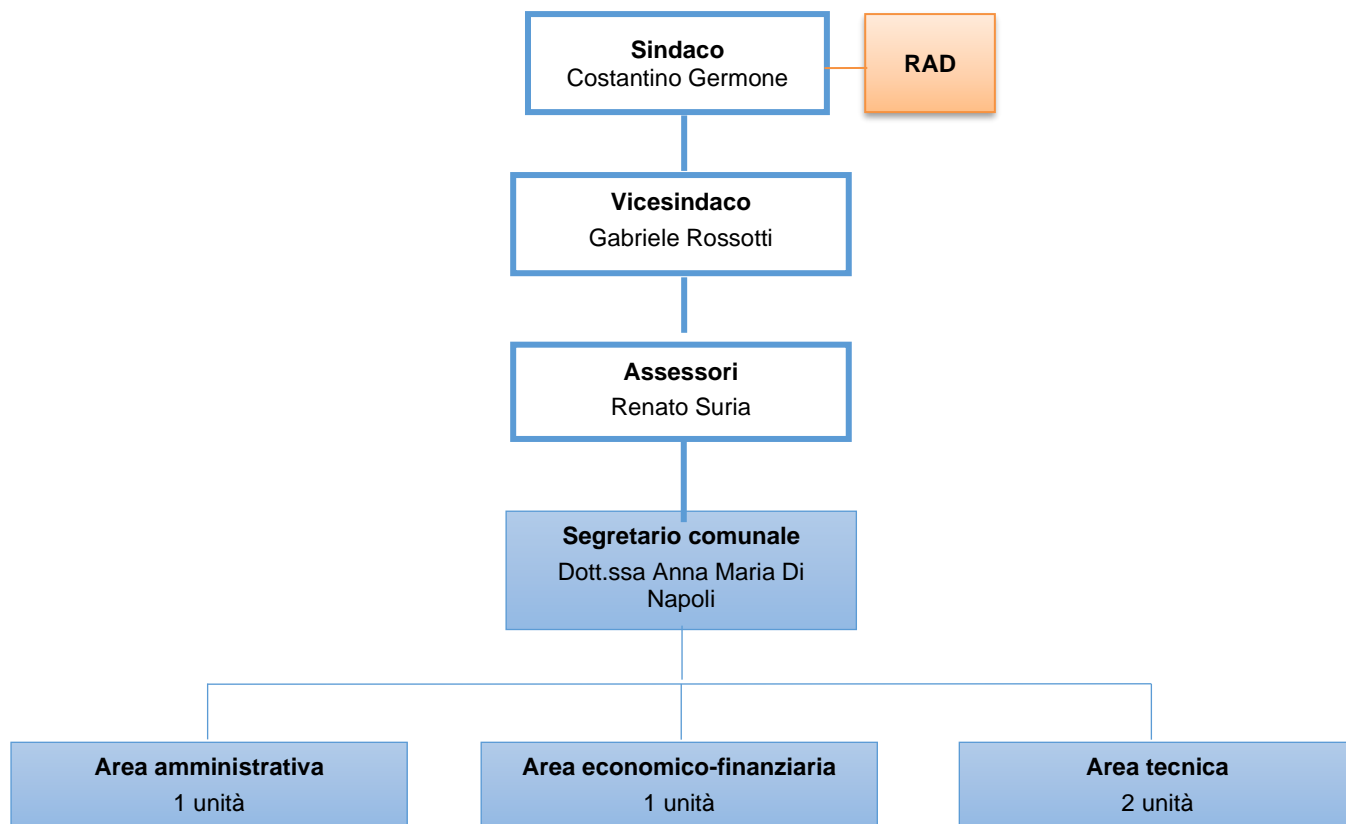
Sindaco
Costantino Germone

RAD

Vicesindaco
Gabriele Rossotti

Assessori
Renato Suria

Segretario comunale
Dott.ssa Anna Maria Di Napoli

Area amministrativa
1 unità

Area economico-finanziaria
1 unità

Area tecnica
2 unità